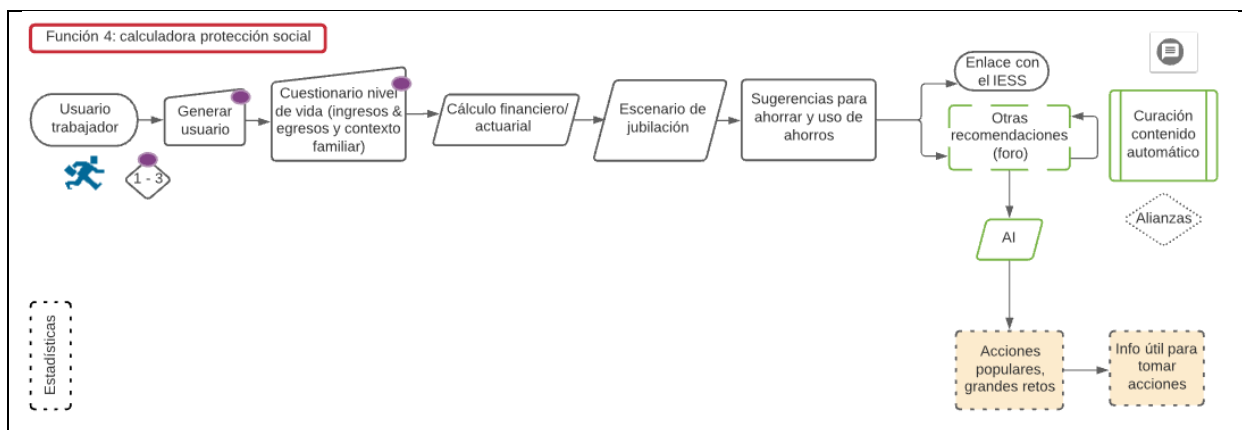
Función 4: calculadora protección social

Usuario trabajador

1 - 3

Generar usuario

Cuestionario nivel de vida (ingresos & egresos y contexto familiar)

Cálculo financiero/ actuarial

Escenario de jubilación

Sugerencias para ahorrar y uso de ahorros

Enlace con el IESS

Otras recomendaciones (foro)

Curación contenido automático

Alianzas

AI

Estadísticas

Acciones populares, grandes retos

Info útil para tomar acciones